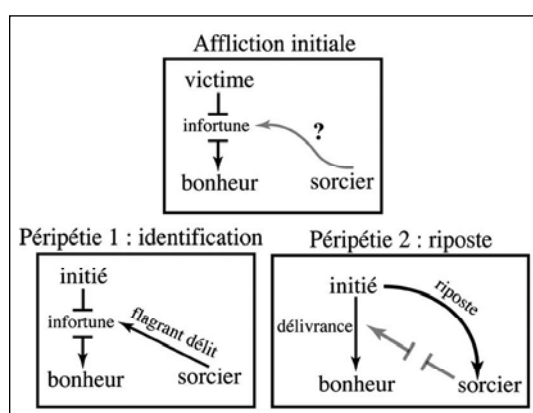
Affliction initiale

victime
infortune
?
bonheur
sorcier

Péripétie 1 : identification

initié
infortune
flagrant délit
bonheur
sorcier

Péripétie 2 : riposte

initié
riposte
délivrance
bonheur
sorcier